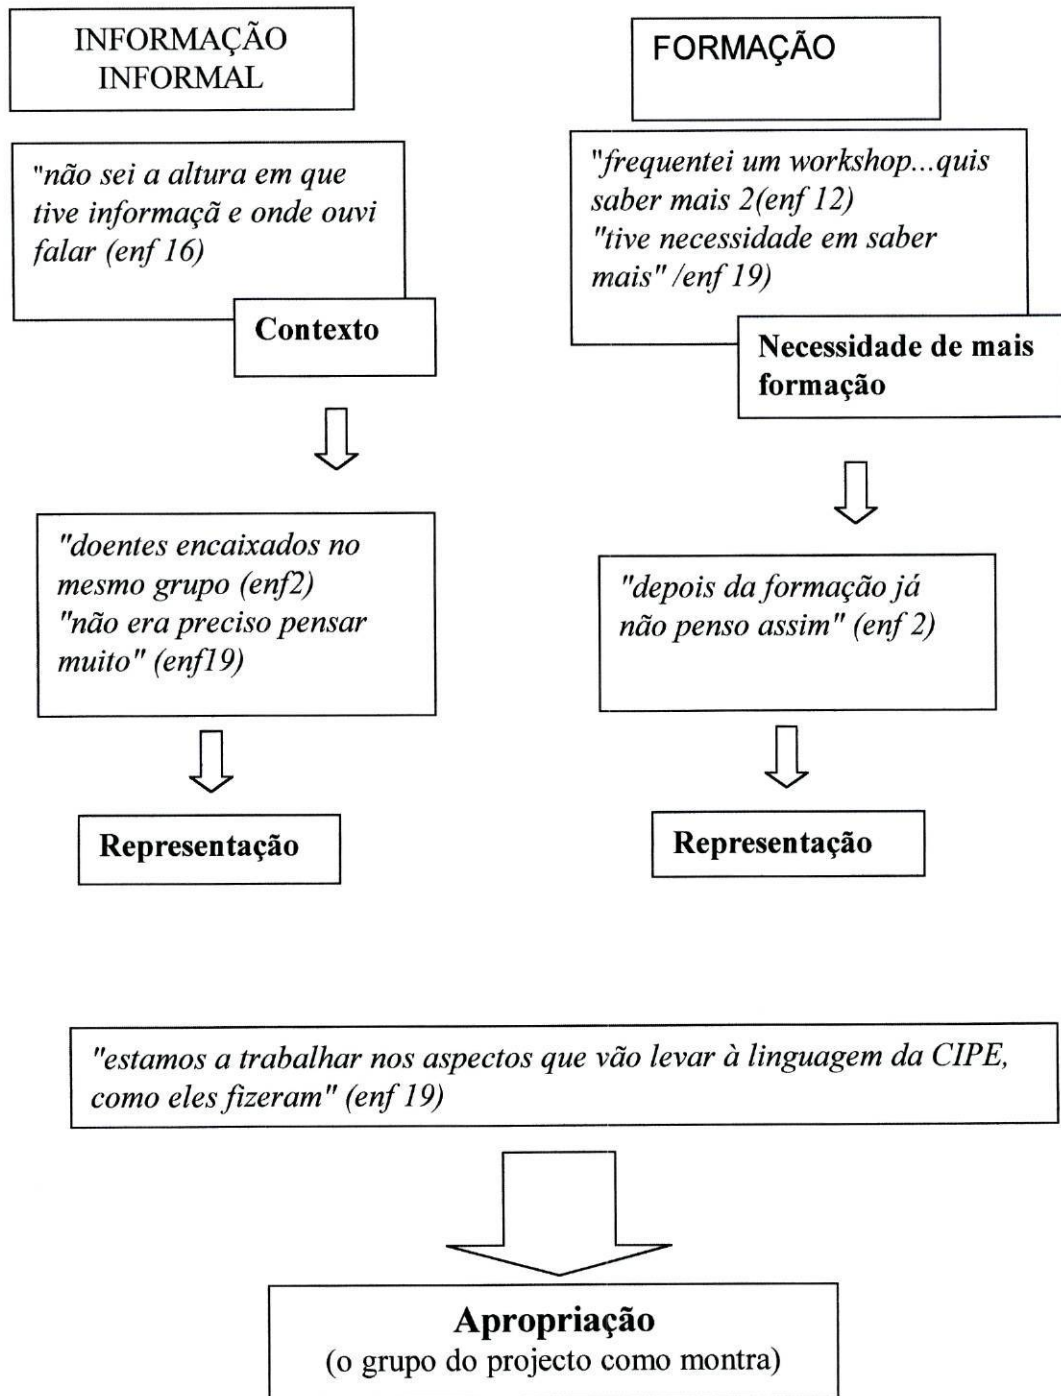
INFORMAÇÃO INFORMAL

"não sei a altura em que tive informaçã e onde ouvi falar (enf 16)

Contexto

"doentes encaixados no mesmo grupo (enf2)
"não era preciso pensar muito" (enf19)

Representação

FORMAÇÃO

"frequentei um workshop...quis saber mais 2(enf 12)
"tive necessidade em saber mais" /enf 19)

Necessidade de mais formação

"depois da formação já não penso assim" (enf 2)

Representação

"estamos a trabalhar nos aspectos que vão levar à linguagem da CIPE, como eles fizeram" (enf 19)

Apropriação
(o grupo do projecto como montra)